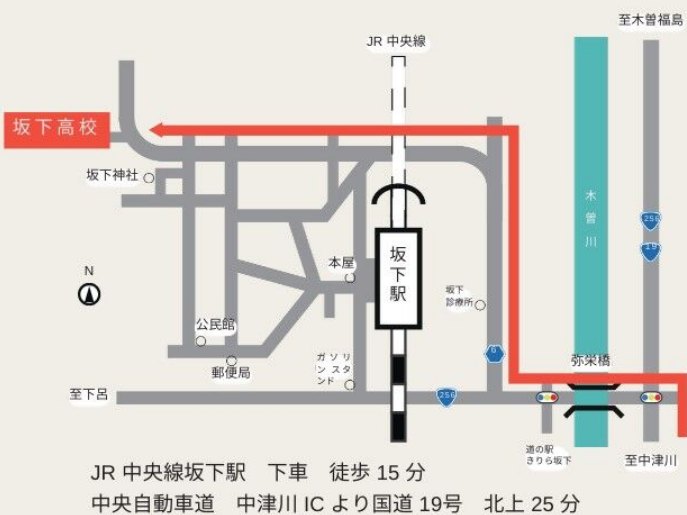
至木曽福島

JR 中央線

坂下高校

坂下神社

木曽川

256

19

N

本屋

坂下駅

坂下診療所

公民館

郵便局

ガソリンスタンド

19

弥栄橋

至下呂

256

道の駅きりら坂下

至中津川

JR 中央線坂下駅　下車　徒歩 15 分

中央自動車道　中津川 IC より国道 19号　北上 25 分